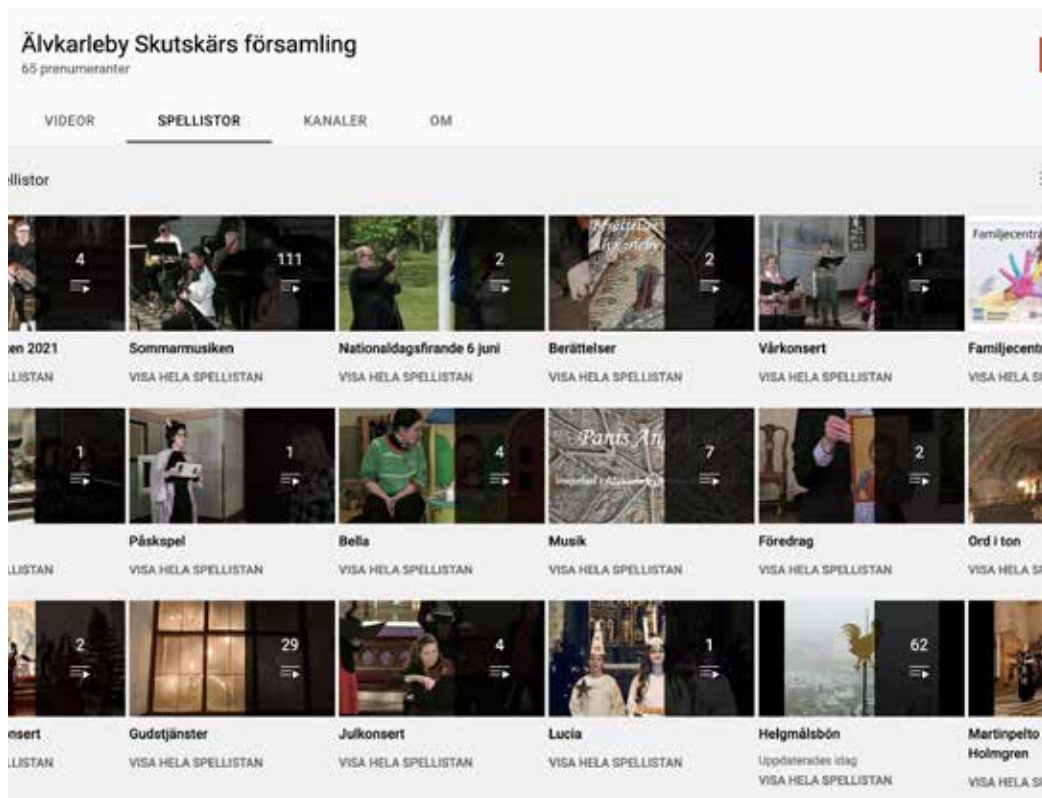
Älvkarleby Skutskärs församling
65 prenumeranter

VIDEOR SPELLISTOR KANALER OM

llistor

4
en 2021
LLISTAN

111
Sommarmusiken
VISA HELA SPELLISTAN

2
Nationaldagsfirande 6 juni
VISA HELA SPELLISTAN

2
Berättelser
VISA HELA SPELLISTAN

1
Vårkonsert
VISA HELA SPELLISTAN

Familjecentr
Familjecent
VISA HELA S

1
LLISTAN

1
Påskspel
VISA HELA SPELLISTAN

4
Bella
VISA HELA SPELLISTAN

Panis An
7
Musik
VISA HELA SPELLISTAN

2
Föredrag
VISA HELA SPELLISTAN

Ord i ton
VISA HELA S

2
nsert
LLISTAN

29
Gudstjänster
VISA HELA SPELLISTAN

4
Julkonsert
VISA HELA SPELLISTAN

1
Lucia
VISA HELA SPELLISTAN

62
Helgmålsbön
Uppdaterades idag
VISA HELA SPELLISTAN

Martinpelto Holmgren
VISA HELA S